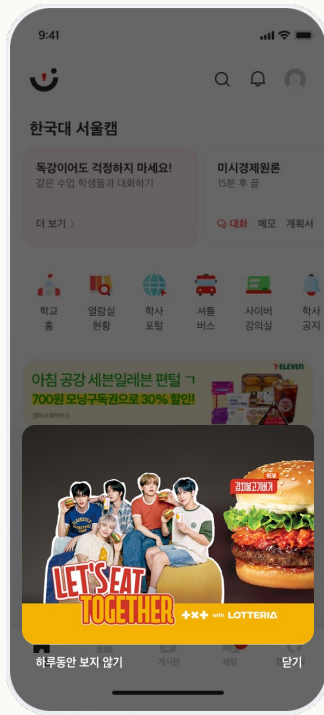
9:41

한국대 서울캠

독강이어도 걱정하지 마세요!
같은 수업 학생들과 대화하기

더 보기 >

미시경제원론
15분 후 끝

대화 메모 계획서

학교 홈

열람실 현황

학사 포털

셔틀 버스

사이버 강의실

학사 공지

아침 공강 세븐일레븐 편털 ㄱ
700원 모닝구독권으로 30% 할인!

7-ELEVEN

LET'S EAT TOGETHER

TXT with LOTTERIA

하루동안 보지 않기

게시판

채팅

닫기